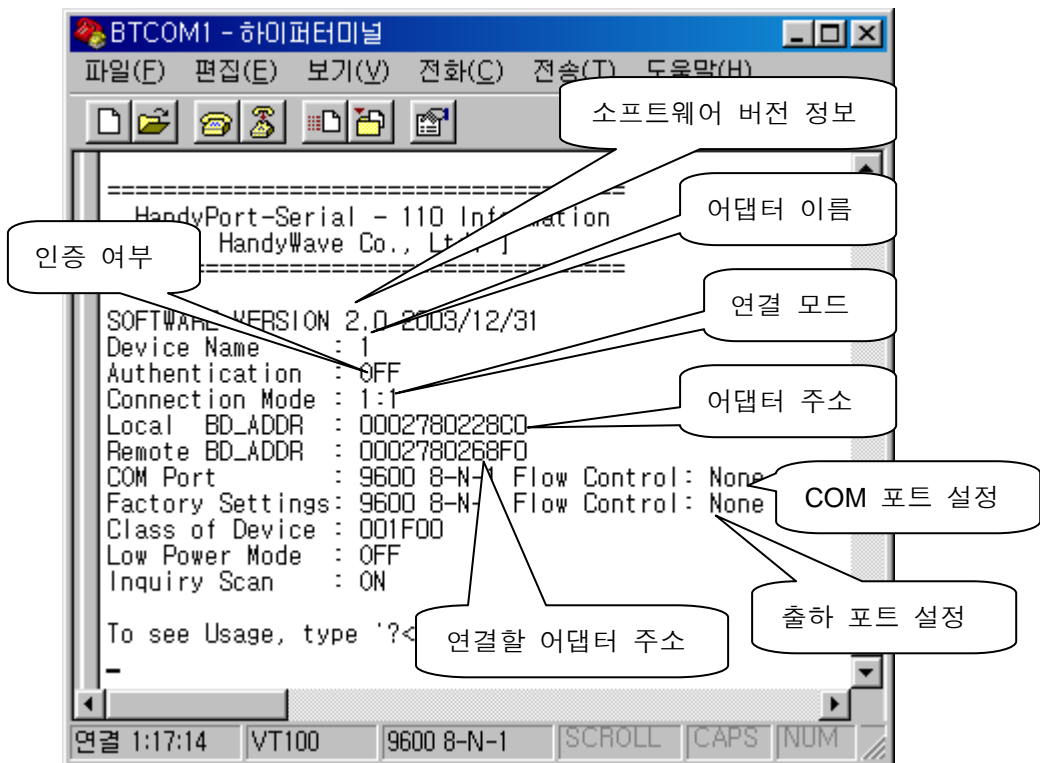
BTCOM1 - 하이퍼터미널

파일(F) 편집(E) 보기(V) 전화(C) 전송(T) 도움말(H)

소프트웨어 버전 정보

어댑터 이름

인증 여부

연결 모드

어댑터 주소

COM 포트 설정

출하 포트 설정

연결할 어댑터 주소

================================
HandyPort-Serial - 110 Information
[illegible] HandyWave Co., Lt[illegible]
================================

SOFTWARE VERSION 2.0 2003/12/31
Device Name : 1
Authentication : OFF
Connection Mode : 1:1
Local BD_ADDR : 0002780228C0
Remote BD_ADDR : 0002780268F0
COM Port : 9600 8-N-1 Flow Control: None
Factory Settings: 9600 8-N-1 Flow Control: None
Class of Device : 001F00
Low Power Mode : OFF
Inquiry Scan : ON

To see Usage, type '?<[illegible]

연결 1:17:14 | VT100 | 9600 8-N-1 | SCROLL | CAPS | NUM